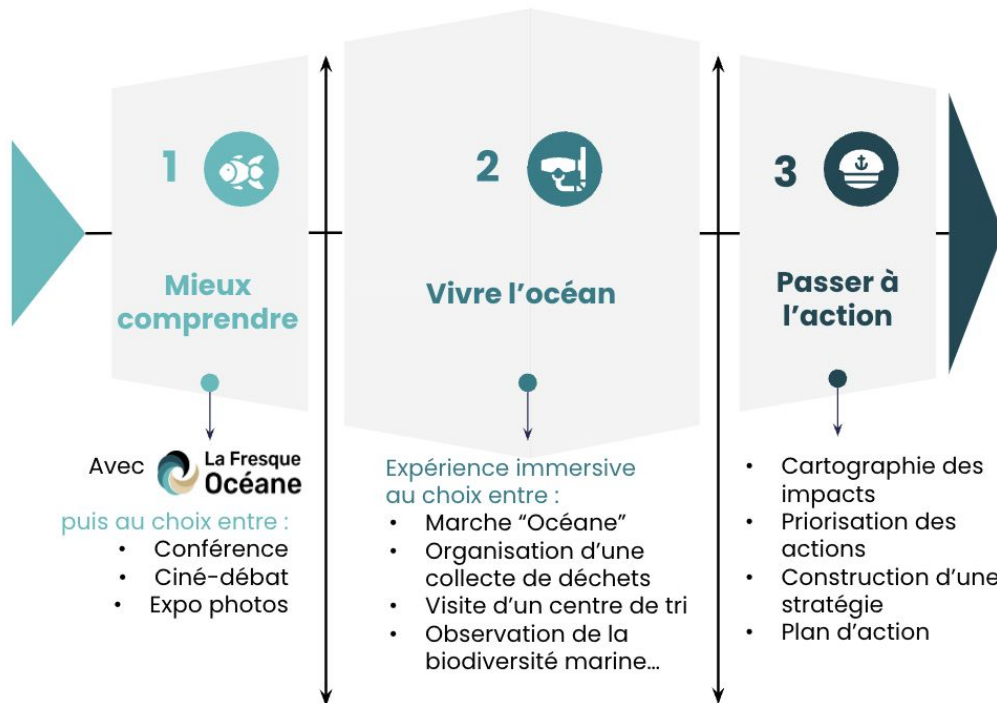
1

Mieux comprendre

Avec La Fresque Océane

puis au choix entre :
• Conférence
• Ciné-débat
• Expo photos

2

Vivre l'océan

Expérience immersive au choix entre :
• Marche "Océane"
• Organisation d'une collecte de déchets
• Visite d'un centre de tri
• Observation de la biodiversité marine...

3

Passer à l'action

• Cartographie des impacts
• Priorisation des actions
• Construction d'une stratégie
• Plan d'action